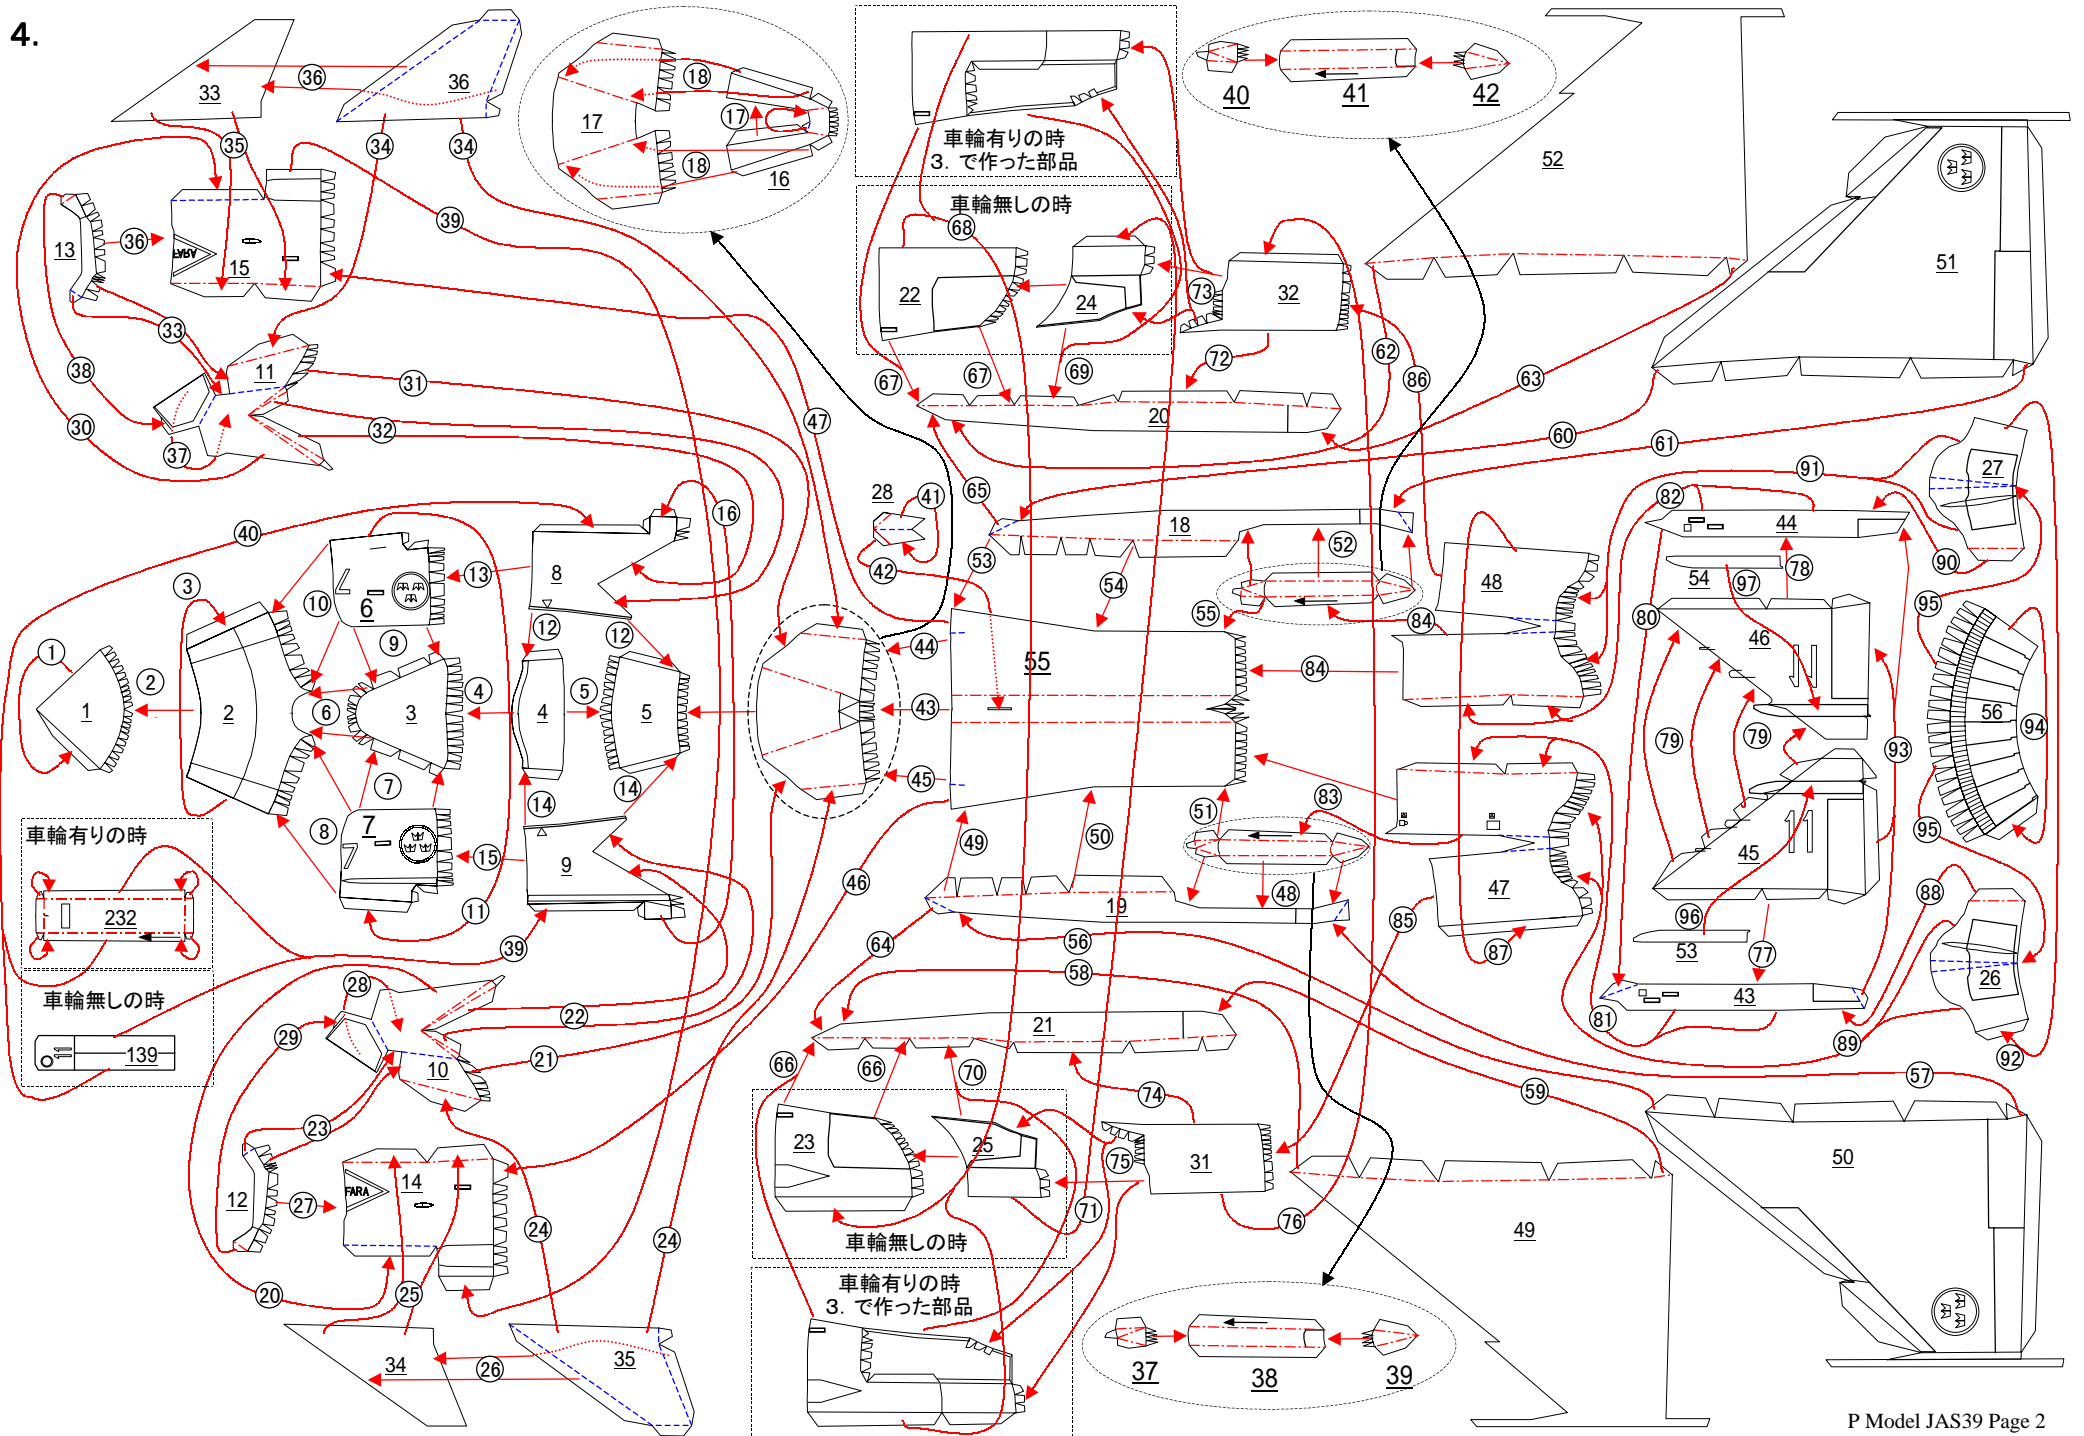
4.

33 36 35 34 34

17 18 17 18 16

車輪有りの時
3. で作った部品

40 41 42

52

51

車輪無しの時

13 36 15 39

22 24 32 73

38 33 11 31 32 30 37

47

67 67 69 72 62 86 63

20

60 61

16

28 41 65

18

27 91

40 3 13 8

44 82 90

6 10 12 12 52 53 54 55 42

48 84

54 97 78

95

1 2 2 6 3 4 4 5 5

44 43 45

55

84

80 46

56 94

79 79

93

7 8 7 15 14 14 9

51 83

45

95

車輪有りの時
232

11 39 46

49 50 48 19 56 47 85 87

96 53 77

88 26

車輪無しの時
139

28 22 21

64 58

21 43

81 89 92

29 10 66 66 70 74 57

59

23

12 27 14 23 25 75 31

71 76

50

49

車輪無しの時

20 25 24 24

車輪有りの時
3. で作った部品

34 26 35

37 38 39

P Model JAS39 Page 2